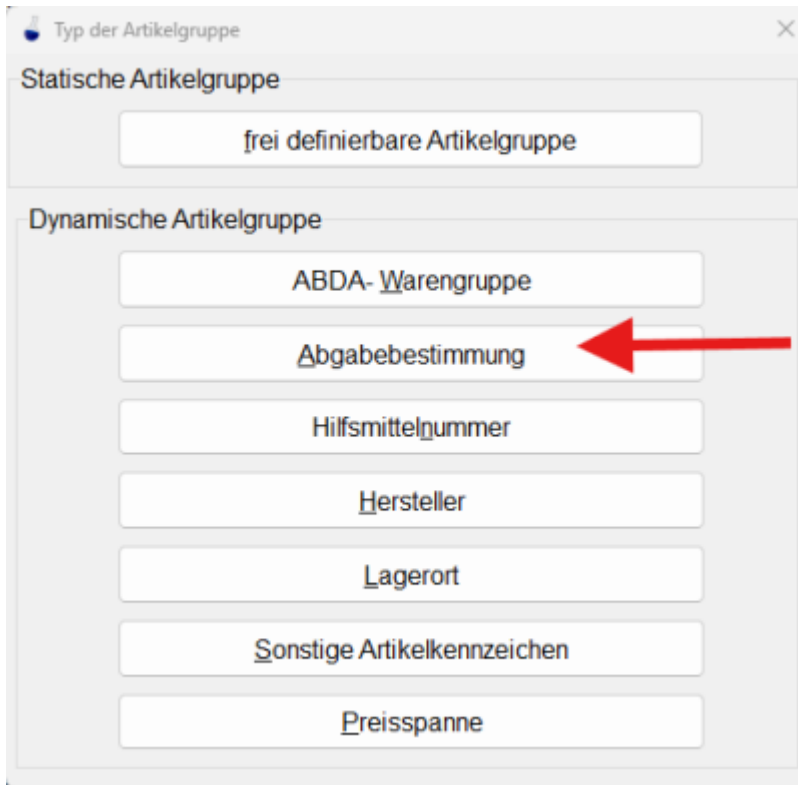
Typ der Artikelgruppe

Statische Artikelgruppe

frei definierbare Artikelgruppe

Dynamische Artikelgruppe

ABDA- Warengruppe

Abgabebestimmung

Hilfsmittelnummer

Hersteller

Lagerort

Sonstige Artikelkennzeichen

Preisspanne